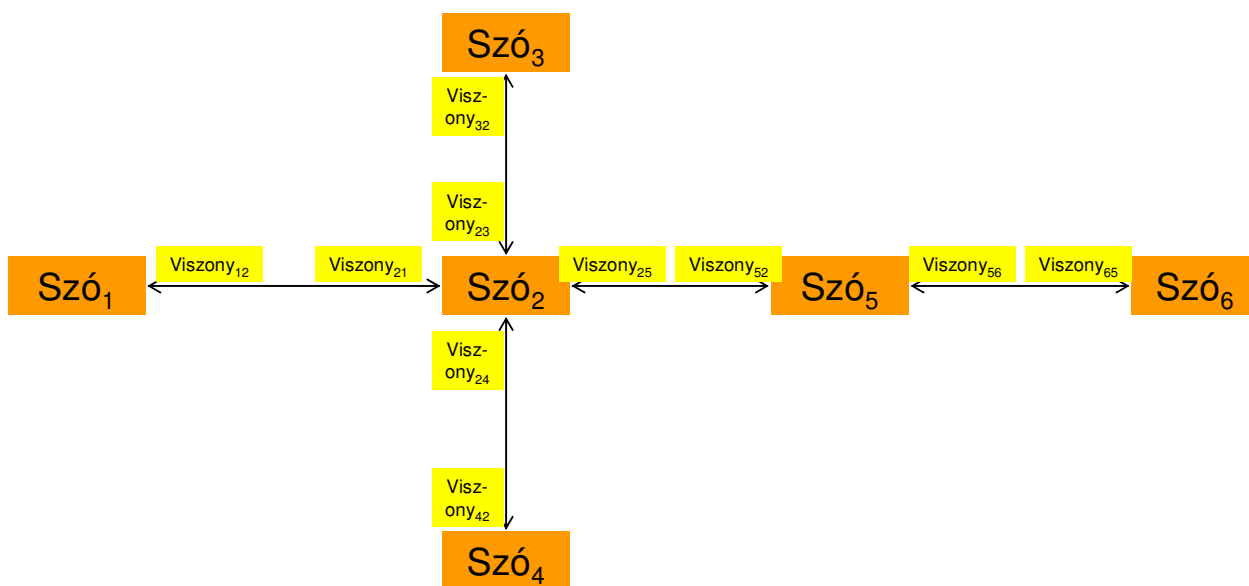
Szó$_3$

Viszony$_{32}$

Viszony$_{23}$

Szó$_1$ Viszony$_{12}$ Viszony$_{21}$ Szó$_2$ Viszony$_{25}$ Viszony$_{52}$ Szó$_5$ Viszony$_{56}$ Viszony$_{65}$ Szó$_6$

Viszony$_{24}$

Viszony$_{42}$

Szó$_4$